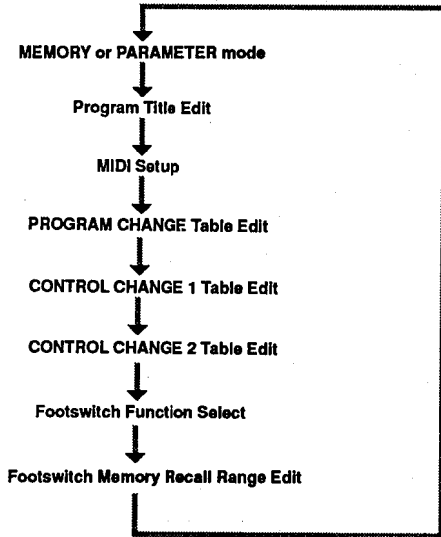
MEMORY or PARAMETER mode

Program Title Edit

MIDI Setup

PROGRAM CHANGE Table Edit

CONTROL CHANGE 1 Table Edit

CONTROL CHANGE 2 Table Edit

Footswitch Function Select

Footswitch Memory Recall Range Edit